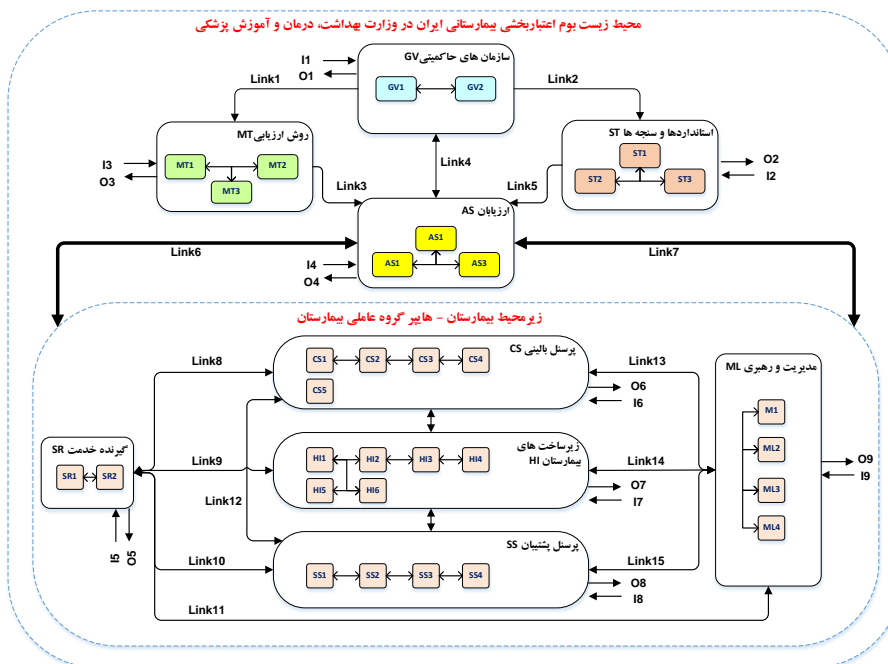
محیط زیست بوم اعتباربخشی بیمارستانی ایران در وزارت بهداشت، درمان و آموزش پزشکی

I1
O1
سازمان های حاکمیتی GV
GV1
GV2
Link1
Link2
روش ارزیابی MT
MT1
MT2
MT3
I3
O3
استانداردها و سنجه ها ST
ST1
ST2
ST3
O2
I2
Link4
Link3
Link5
ارزیابان AS
AS1
AS1
AS3
I4
O4
Link6
Link7

زیرمحیط بیمارستان - هایپر گروه عاملی بیمارستان

Link8
پرسنل بالینی CS
CS1
CS2
CS3
CS4
CS5
Link13
O6
I6
مدیریت و رهبری ML
ML1
ML2
ML3
ML4
گیرنده خدمت SR
SR1
SR2
Link9
زیرساخت های بیمارستان HI
HI1
HI2
HI3
HI4
HI5
HI6
Link14
O7
I7
O9
I9
Link12
I5
O5
پرسنل پشتیبان SS
Link10
SS1
SS2
SS3
SS4
Link15
O8
I8
Link11